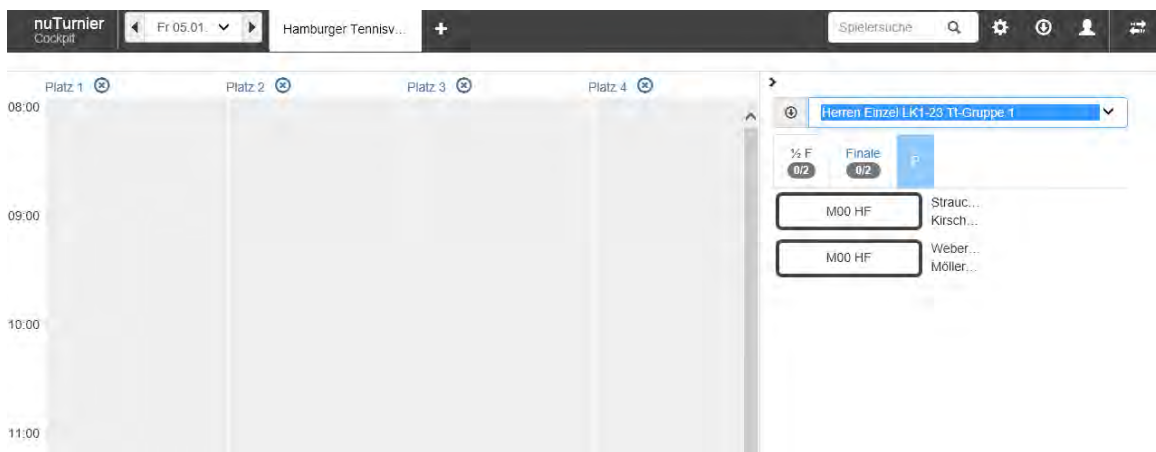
nuTurnier
Cockpit

Fr 05.01.

Hamburger Tennisv...

+

Spielersuche

Platz 1

Platz 2

Platz 3

Platz 4

08:00

09:00

10:00

11:00

Herren Einzel LK1-23 Tt-Gruppe 1

½ F
0/2

Finale
0/2

P

M00 HF

Strauc...
Kirsch...

M00 HF

Weber...
Möller...